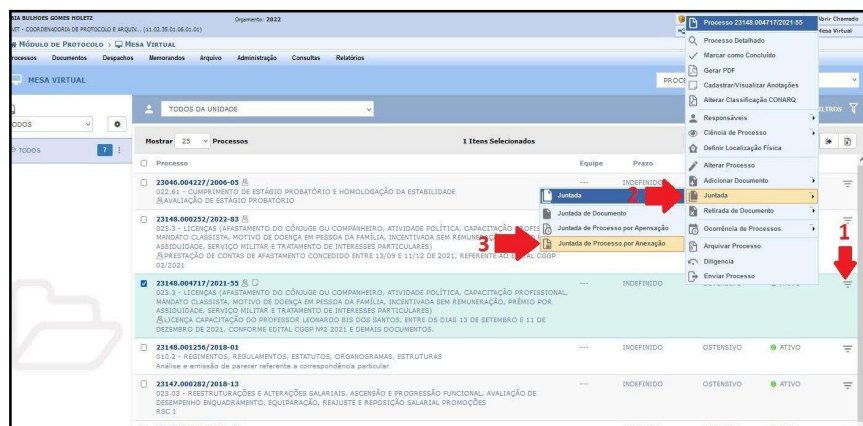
RIA BULHOES GOMES HOLETZ
NT - COORDENADORIA DE PROTOCOLO E ARQUIV... (11.02.35.01.06.01.01)
Orçamento: 2022
Abrir Chamado
Mesa Virtual

MÓDULO DE PROTOCOLO > MESA VIRTUAL
rocessos Documentos Despachos Memorandos Arquivo Administração Consultas Relatórios

MESA VIRTUAL
PROC

ODOS
TODOS 7
TODOS DA UNIDADE
LTROS

Mostrar 25 Processos 1 Itens Selecionados

| Processo | Equipe | Prazo | | |
|---|---|---|---|---|
| 23046.004227/2006-05 02.61 - CUMPRIMENTO DE ESTÁGIO PROBATÓRIO E HOMOLOGAÇÃO DA ESTABILIDADE AVALIAÇÃO DE ESTÁGIO PROBATÓRIO | --- | INDEFINIDO | | |
| 23148.000252/2022-83 023.3 - LICENÇAS (AFASTAMENTO DO CÔNJUGE OU COMPANHEIRO, ATIVIDADE POLÍTICA, CAPACITAÇÃO PROFIS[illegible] MANDATO CLASSISTA, MOTIVO DE DOENÇA EM PESSOA DA FAMÍLIA, INCENTIVADA SEM REMUNE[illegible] ASSIDUIDADE, SERVIÇO MILITAR E TRATAMENTO DE INTERESSES PARTICULARES) PRESTAÇÃO DE CONTAS DE AFASTAMENTO CONCEDIDO ENTRE 13/09 E 11/12 DE 2021, REFERENTE AO E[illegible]TAL CGGP 02/2021 | | | | |
| 23148.004717/2021-55 023.3 - LICENÇAS (AFASTAMENTO DO CÔNJUGE OU COMPANHEIRO, ATIVIDADE POLÍTICA, CAPACITAÇÃO PROFISSIONAL, MANDATO CLASSISTA, MOTIVO DE DOENÇA EM PESSOA DA FAMÍLIA, INCENTIVADA SEM REMUNERAÇÃO, PRÊMIO POR ASSIDUIDADE, SERVIÇO MILITAR E TRATAMENTO DE INTERESSES PARTICULARES) LICENÇA CAPACITAÇÃO DO PROFESSOR LEONARDO REIS DOS SANTOS, ENTRE OS DIAS 13 DE SETEMBRO E 11 DE DEZEMBRO DE 2021, CONFORME EDITAL CGGP Nº 2021 E DEMAIS DOCUMENTOS. | --- | INDEFINIDO | OSTENSIVO | ATIVO |
| 23148.001256/2018-01 010.2 - REGIMENTOS, REGULAMENTOS, ESTATUTOS, ORGANOGRAMAS, ESTRUTURAS Análise e emissão de parecer referente a correspondência particular | --- | INDEFINIDO | OSTENSIVO | ATIVO |
| 23147.000282/2018-13 023.03 - REESTRUTURAÇÕES E ALTERAÇÕES SALARIAIS. ASCENSÃO E PROGRESSÃO FUNCIONAL, AVALIAÇÃO DE DESEMPENHO ENQUADRAMENTO, EQUIPARAÇÃO, REAJUSTE E REPOSIÇÃO SALARIAL PROMOÇÕES RSC I | --- | INDEFINIDO | OSTENSIVO | ATIVO |

Juntada
Juntada de Documento
Juntada de Processo por Apensação
Juntada de Processo por Anexação

Processo 23148.004717/2021-55
Processo Detalhado
Marcar como Concluído
Gerar PDF
Cadastrar/Visualizar Anotações
Alterar Classificação CONARQ
Responsáveis
Ciência de Processo
Definir Localização Física
Alterar Processo
Adicionar Documento
Juntada
Retirada de Documento
Ocorrência de Processos
Arquivar Processo
Diligência
Enviar Processo

1
2
3